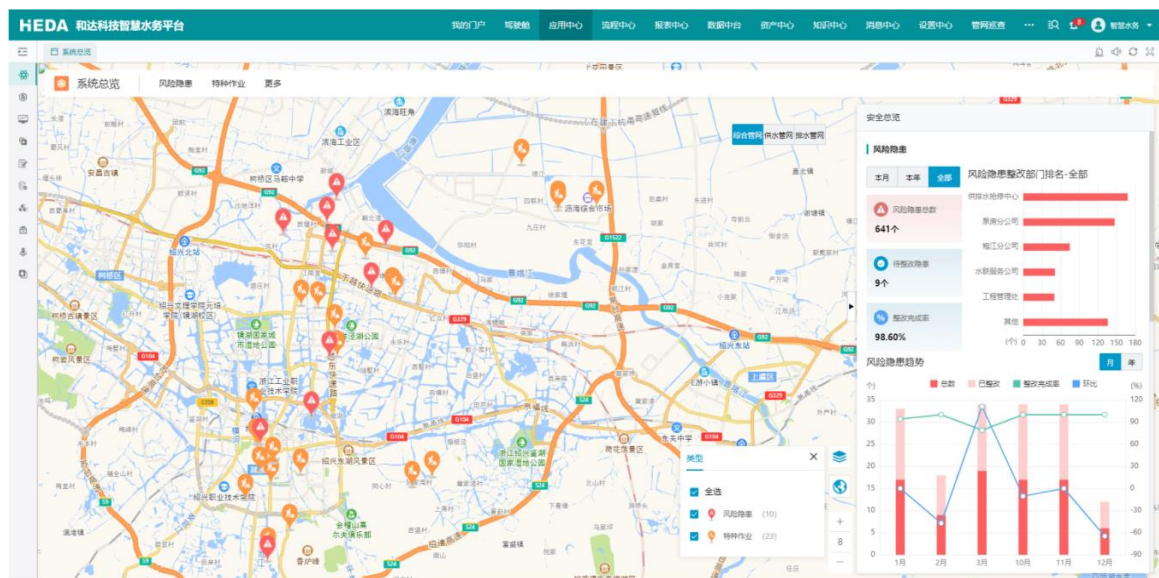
HEDA 和达科技智慧水务平台

我的门户 驾驶舱 应用中心 流程中心 报表中心 数据中台 资产中心 知识中心 消息中心 设置中心 管网巡查 ··· 智慧水务

系统总览

系统总览 风险隐患 特种作业 更多

综合管网 供水管网 排水管网

安全总览

风险隐患

本月 本年 全部

风险隐患整改部门排名-全部

风险隐患总数
641个

待整改隐患
9个

整改完成率
98.60%

供排水抢修中心
景房分公司
柯江分公司
水联服务公司
工程管理处
其他

(个) 0 30 60 90 120 150 180

风险隐患趋势

月 年

总数 已整改 整改完成率 环比

(个) 35 30 25 20 15 10 5 0

(%) 120 90 60 30 0 -30 -60 -90

1月 2月 3月 10月 11月 12月

类型

全选
风险隐患 (10)
特种作业 (23)

柯桥区 安昌古镇 滨海工业区 绍兴北站 九里村 越城区 上虞区 绍兴东站 东关街道 蛋湖 会稽山温泉 香炉峰 浙江工业职业技术学院 浙江绍兴鉴湖国家湿地公园 东湖风景区 镜湖新区 鉴湖 皋埠镇 袍江 马鞍 柯桥区马鞍中学 G92 G329 G104 G1522 S24 S30 G15